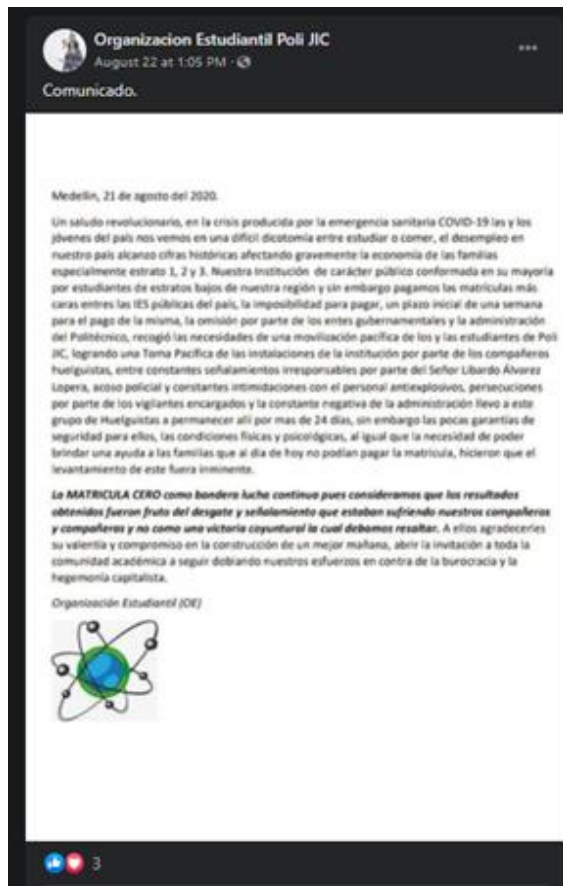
Organizacion Estudiantil Poli JIC
August 22 at 1:05 PM ·

Comunicado.

Medellín, 21 de agosto del 2020.

Un saludo revolucionario, en la crisis producida por la emergencia sanitaria COVID-19 las y los jóvenes del país nos vemos en una difícil dicotomía entre estudiar o comer, el desempleo en nuestro país alcanzo cifras históricas afectando gravemente la economía de las familias especialmente estrato 1, 2 y 3. Nuestra Institución de carácter público conformada en su mayoría por estudiantes de estratos bajos de nuestra región y sin embargo pagamos las matrículas más caras entres las IES públicas del país, la imposibilidad para pagar, un plazo inicial de una semana para el pago de la misma, la omisión por parte de los entes gubernamentales y la administración del Politécnico, recogió las necesidades de una movilización pacífica de los y las estudiantes de Poli JIC, logrando una Toma Pacífica de las instalaciones de la institución por parte de los compañeros huelguistas, entre constantes señalamientos irresponsables por parte del Señor Libardo Álvarez Lopera, acoso policial y constantes intimidaciones con el personal antiexplosivos, persecuciones por parte de los vigilantes encargados y la constante negativa de la administración llevo a este grupo de Huelguistas a permanecer allí por mas de 24 días, sin embargo las pocas garantías de seguridad para ellos, las condiciones físicas y psicológicas, al igual que la necesidad de poder brindar una ayuda a las familias que al día de hoy no podían pagar la matricula, hicieron que el levantamiento de este fuera inminente.

La MATRICULA CERO como bandera lucha continua pues consideramos que los resultados obtenidos fueron fruto del desgaste y señalamiento que estaban sufriendo nuestros compañeros y compañeras y no como una victoria coyuntural la cual debamos resaltar. A ellos agradeceries su valentía y compromiso en la construcción de un mejor mañana, abrir la invitación a toda la comunidad académica a seguir doblando nuestros esfuerzos en contra de la burocracia y la hegemonía capitalista.

Organización Estudiantil (OE)

3